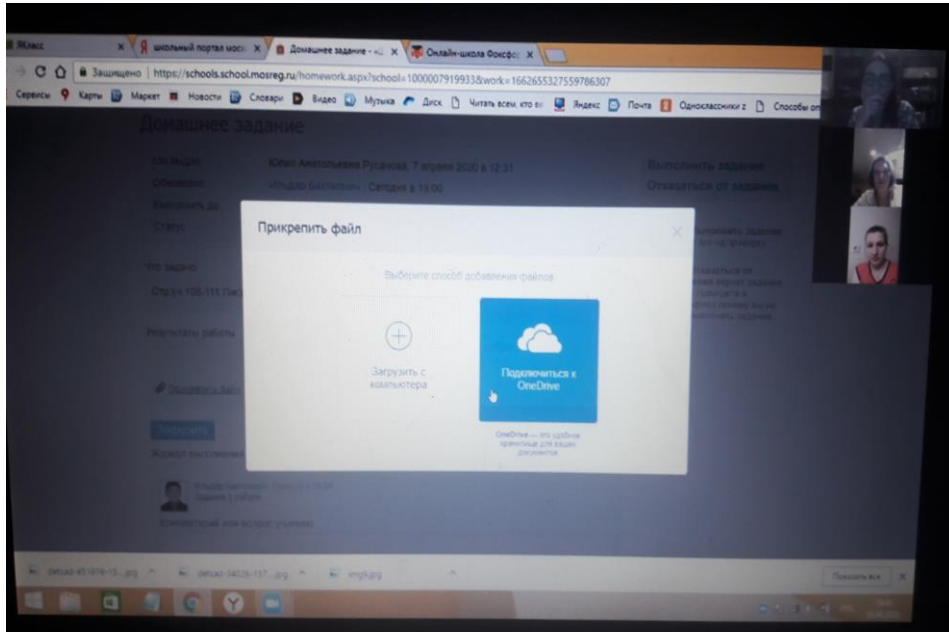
ЯКласс | школьный портал моск | Домашнее задание - | Онлайн-школа Фоксфорд

Защищено | https://schools.school.mosreg.ru/homework.aspx?school=1000007919933&work=1662655327559786307

Сервисы Карты Маркет Новости Словари Видео Музыка Диск Читать всем, кто в Яндекс Почта Одноклассники Способы оп

Домашнее задание

Юлия Анатольевна Русакова, 7 апреля 2020 в 12:31

Сегодня в 13:00

Выполнить задание

Отказаться от задания

Прикрепить файл

Выберите способ добавления файлов

Загрузить с компьютера

Подключиться к OneDrive

OneDrive — это удобное хранилище для ваших документов

Что задано

Стр 106-111

Результаты работы

Прикрепить

Журнал выполнения

Задание 1 работе

Комментарий или вопрос учителю

default-451976-15....jpg | default-34026-137....jpg | img6.jpg

Показать все